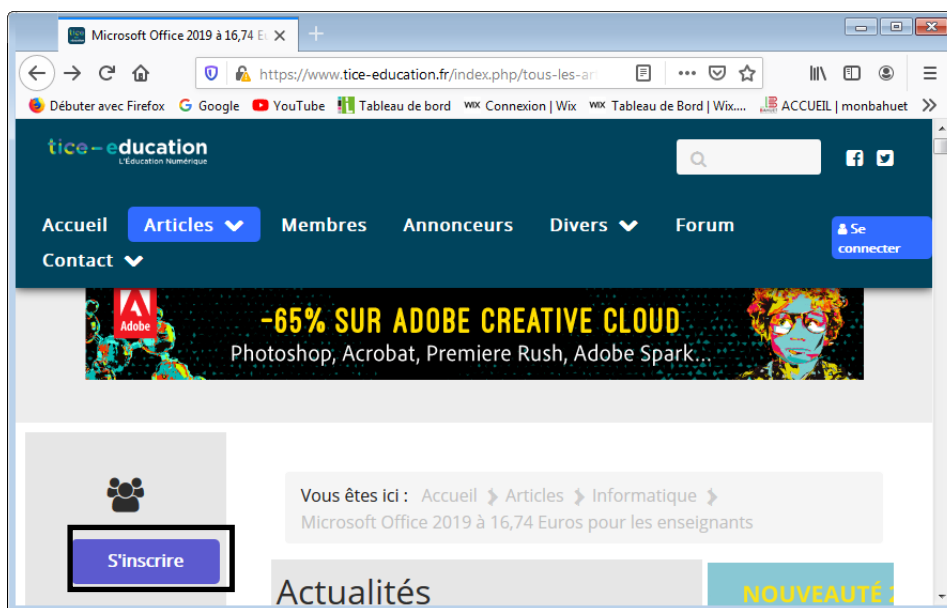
Microsoft Office 2019 à 16,74 E

https://www.tice-education.fr/index.php/tous-les-ar

Débuter avec Firefox
Google
YouTube
Tableau de bord
Connexion | Wix
Tableau de Bord | Wix....
ACCUEIL | monbahuet

tice education
L'Éducation Numérique

Accueil
Articles
Membres
Annonceurs
Divers
Forum
Se connecter
Contact

Adobe
-65% SUR ADOBE CREATIVE CLOUD
Photoshop, Acrobat, Premiere Rush, Adobe Spark...

S'inscrire

Vous êtes ici : Accueil Articles Informatique Microsoft Office 2019 à 16,74 Euros pour les enseignants

Actualités

NOUVEAUTÉ 2